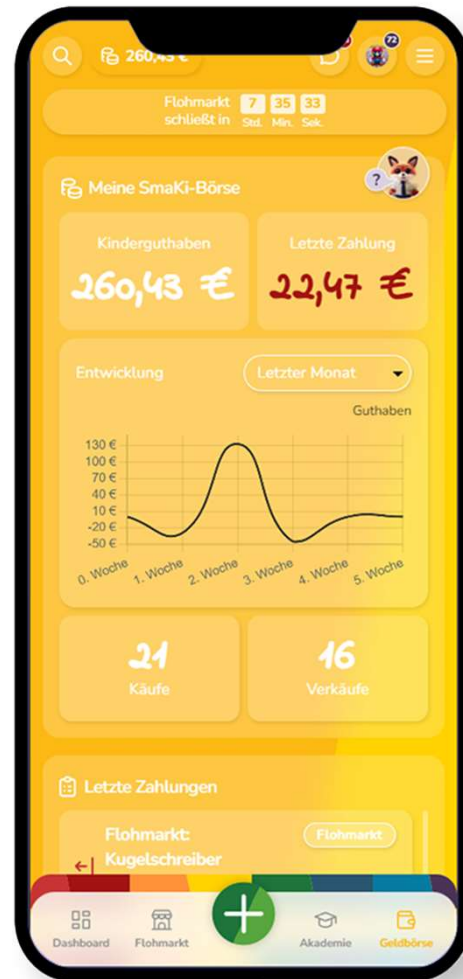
260,43 €

72

Flohmarkt schließt in 7 Std. 35 Min. 33 Sek.

Meine SmaKi-Börse

?

Kinderguthaben
260,43 €

Letzte Zahlung
22,47 €

Entwicklung

Letzter Monat

Guthaben

130 €
100 €
70 €
40 €
10 €
-20 €
-50 €

0. Woche
1. Woche
2. Woche
3. Woche
4. Woche
5. Woche

21
Käufe

16
Verkäufe

Letzte Zahlungen

Flohmarkt: Kugelschreiber

Flohmarkt

Dashboard
Flohmarkt
Akademie
Geldbörse